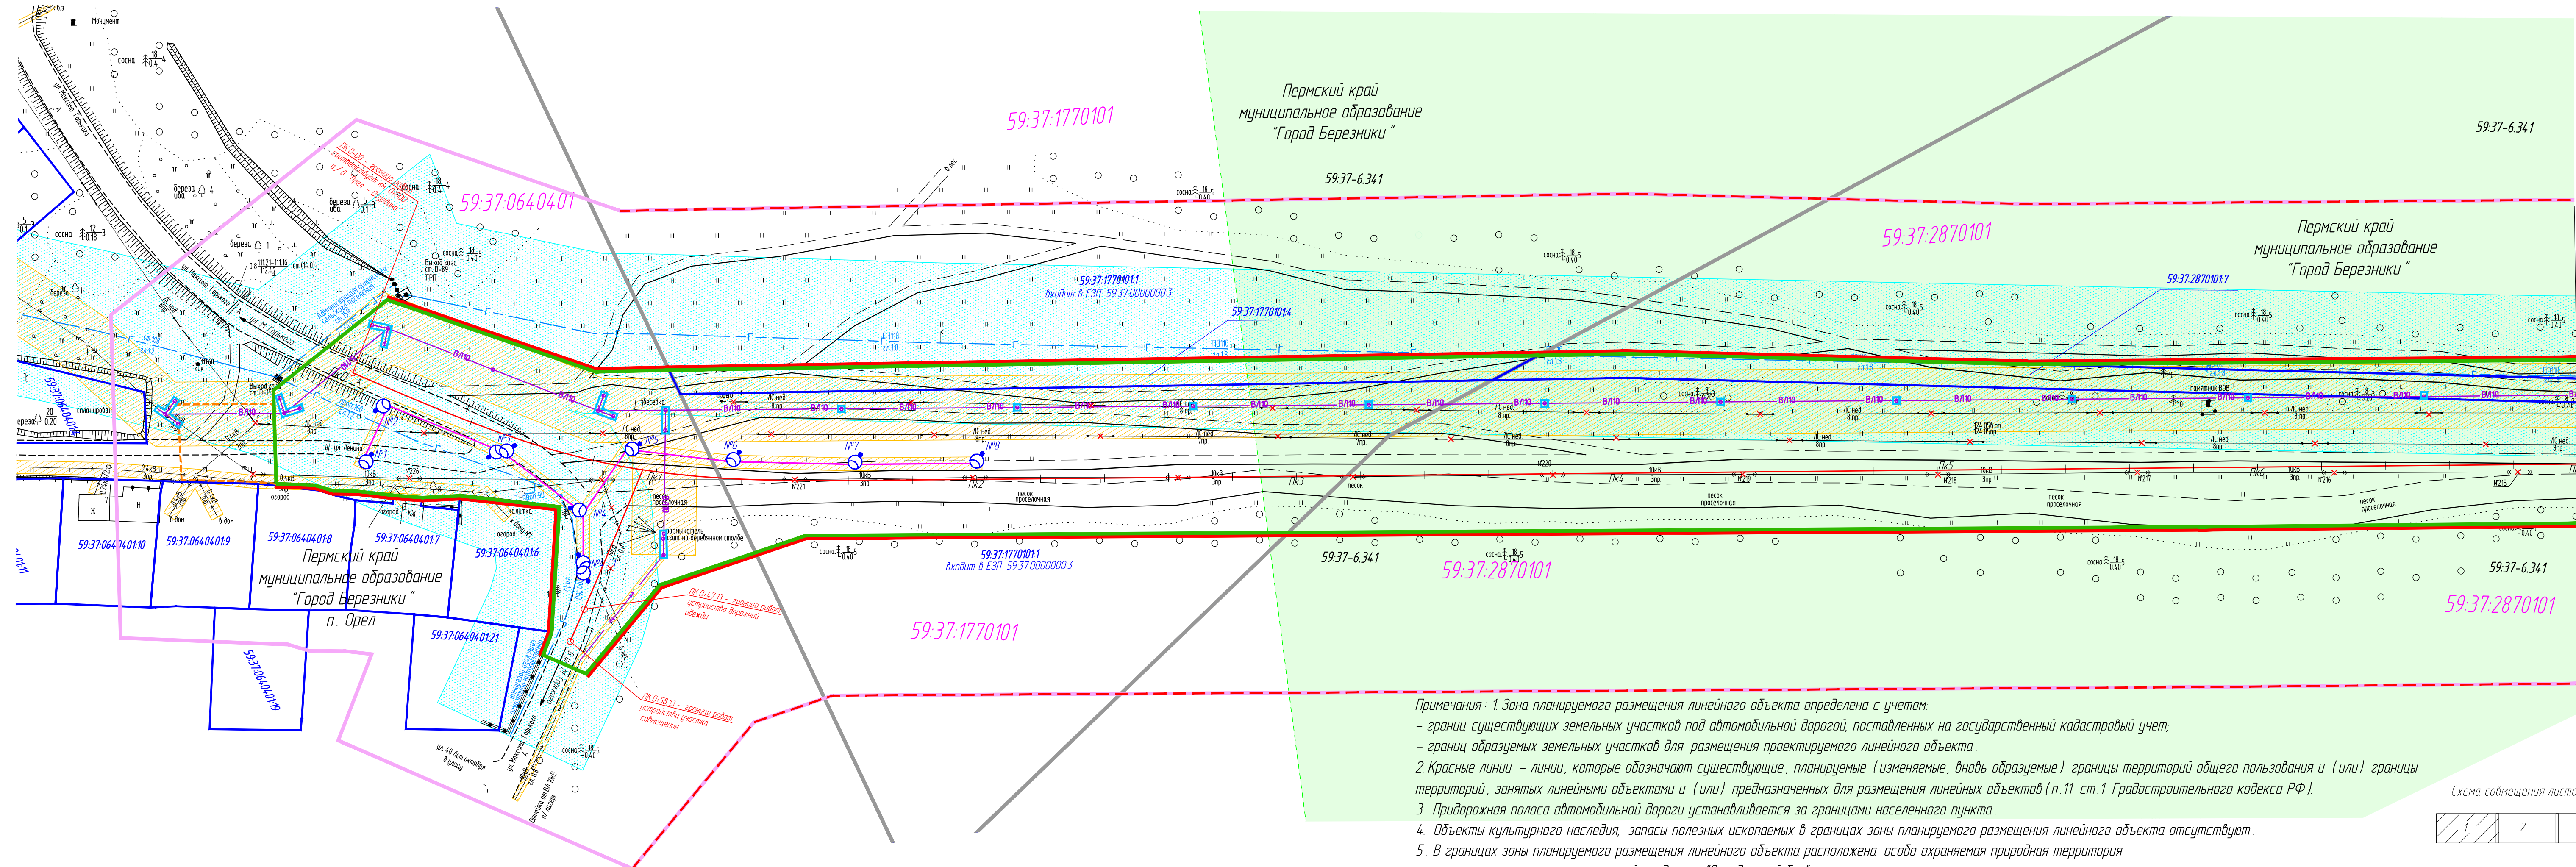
Монумент

сосна

59:37:1770101

Пермский край
муниципальное образование
"Город Березники"

59:37-6.341

59:37:0640401

59:37:2870101

Пермский край
муниципальное образование
"Город Березники"

59:37:2870101:7

59:37:1770101:1
входит в ЕЗП 59:37:0000000:3

59:37:1770101:4

ВЛ10

№1 №2 №3 №4 №5 №6 №7 №8

ПК0+00 – граница устройства дорожной одежды

ПК0+47.13 – граница работ устройства дорожной одежды

ПК0+58.13 – граница работ устройства участка совмещения

ул. Ленина

ул. Максима Горького

ул. 40 Лет октября

59:37:0640401:10

59:37:0640401:9

59:37:0640401:8

59:37:0640401:7

59:37:0640401:6

59:37:0640401:21

59:37:0640401:19

Пермский край
муниципальное образование
"Город Березники"
п. Орел

59:37:1770101:1
входит в ЕЗП 59:37:0000000:3

59:37:1770101

59:37-6.341

59:37:2870101

59:37-6.341

59:37:2870101

песок проселочная

ПК1 ПК2 ПК3 ПК4 ПК5 ПК6

Примечания: 1. Зона планируемого размещения линейного объекта определена с учетом:
– границ существующих земельных участков под автомобильной дорогой, поставленных на государственный кадастровый учет;
– границ образуемых земельных участков для размещения проектируемого линейного объекта.
2. Красные линии – линии, которые обозначают существующие, планируемые (изменяемые, вновь образуемые) границы территорий общего пользования и (или) границы территорий, занятых линейными объектами и (или) предназначенных для размещения линейных объектов (п.11 ст.1 Градостроительного кодекса РФ).
3. Придорожная полоса автомобильной дороги устанавливается за границами населенного пункта.
4. Объекты культурного наследия, запасы полезных ископаемых в границах зоны планируемого размещения линейного объекта отсутствуют.
5. В границах зоны планируемого размещения линейного объекта расположена особо охраняемая природная территория

Схема совмещения листо

1 2